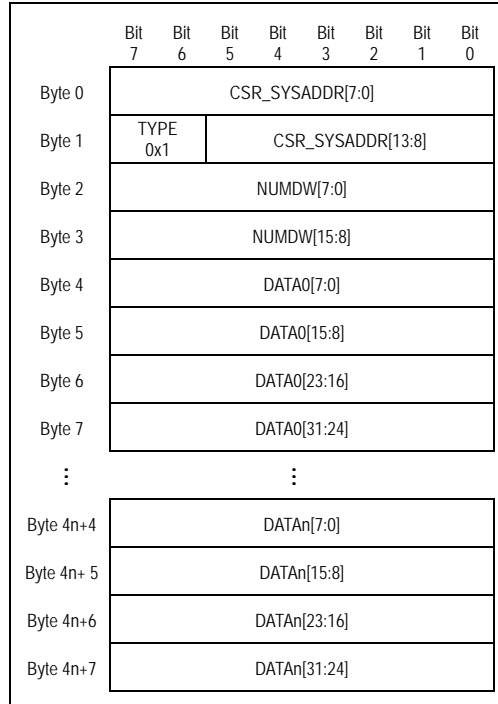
|  | Bit 7 | Bit 6 | Bit 5 | Bit 4 | Bit 3 | Bit 2 | Bit 1 | Bit 0 |
|---|---|---|---|---|---|---|---|---|
| Byte 0 | CSR_SYSADDR[7:0] | | | | | | | |
| Byte 1 | TYPE 0x1 | | CSR_SYSADDR[13:8] | | | | | |
| Byte 2 | NUMDW[7:0] | | | | | | | |
| Byte 3 | NUMDW[15:8] | | | | | | | |
| Byte 4 | DATA0[7:0] | | | | | | | |
| Byte 5 | DATA0[15:8] | | | | | | | |
| Byte 6 | DATA0[23:16] | | | | | | | |
| Byte 7 | DATA0[31:24] | | | | | | | |
| ⋮ | ⋮ | | | | | | | |
| Byte 4n+4 | DATAn[7:0] | | | | | | | |
| Byte 4n+ 5 | DATAn[15:8] | | | | | | | |
| Byte 4n+6 | DATAn[23:16] | | | | | | | |
| Byte 4n+7 | DATAn[31:24] | | | | | | | |